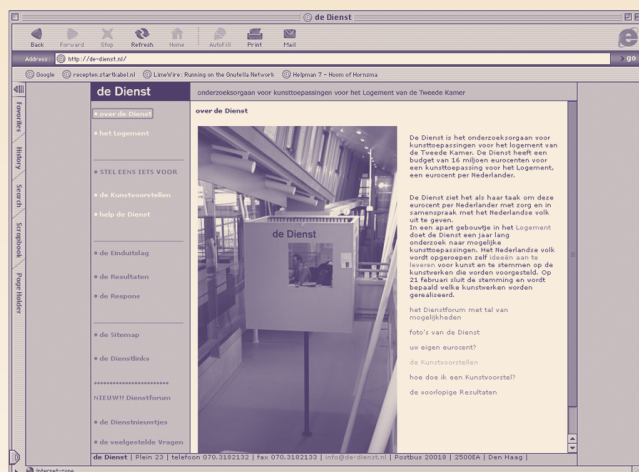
de Dienst

Back Forward Stop Refresh Home AutoFill Print Mail

Address: http://de-dienst.nl/ go

Google recepten.startkabel.nl LimeWire: Running on the Gnutella Network Helpman 7 – Hoorn of Hornzma

Favorites History Search Scrapbook Page Holder

de Dienst

onderzoeksorgaan voor kunsttoepassingen voor het Logement van de Tweede Kamer

• over de Dienst
• het Logement
• STEL EENS IETS VOOR
• de Kunstvoorstellen
• help de Dienst
• de Eindutslag
• de Resultaten
• de Respons
• de Sitemap
• de Dienstlinks
**********************
NIEUW!! Dienstforum
• de Dienstnieuwtjes
• de veelgestelde Vragen

over de Dienst

de Dienst

De Dienst is het onderzoeksorgaan voor kunsttoepassingen voor het logement van de Tweede Kamer. De Dienst heeft een budget van 16 miljoen eurocenten voor een kunsttoepassing voor het Logement, een eurocent per Nederlander.

De Dienst ziet het als haar taak om deze eurocent per Nederlander met zorg en in samenspraak met het Nederlandse volk uit te geven.
In een apart gebouwtje in het Logement doet de Dienst een jaar lang onderzoek naar mogelijke kunsttoepassingen. Het Nederlandse volk wordt opgeroepen zelf ideeën aan te leveren voor kunst en te stemmen op de kunstwerken die worden voorgesteld. Op 21 februari sluit de stemming en wordt bepaald welke kunstwerken worden gerealizeerd.

het Dienstforum met tal van mogelijkheden

foto's van de Dienst

uw eigen eurocent?

de Kunstvoorstellen

hoe doe ik een Kunstvoorstel?

de voorlopige Rezultaten

de Dienst | Plein 23 | telefoon 070.3182132 | fax 070.3182133 | info@de-dienst.nl | Postbus 20018 | 2500EA | Den Haag |

Internetzone